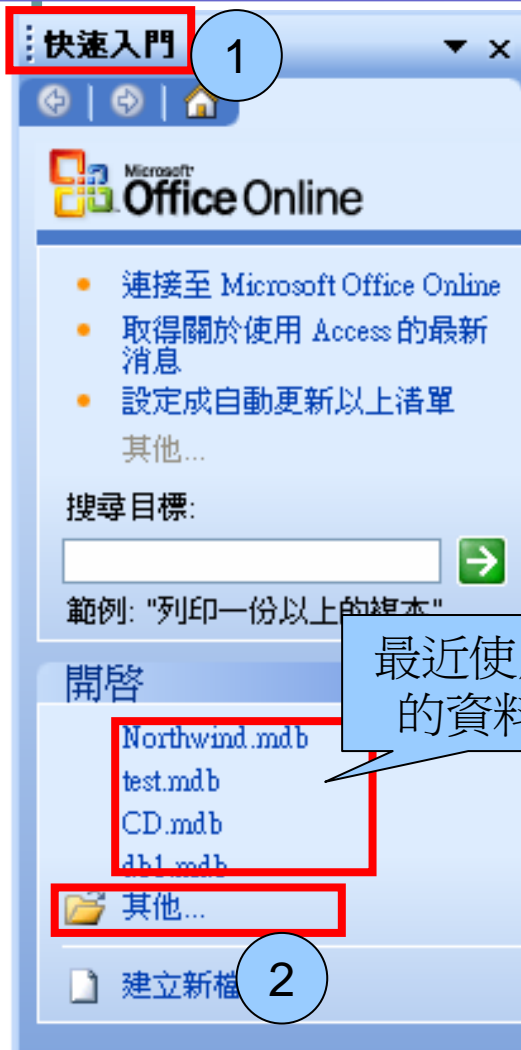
快速入門

1

Microsoft Office Online

連接至 Microsoft Office Online

取得關於使用 Access 的最新消息

設定成自動更新以上清單

其他...

搜尋目標:

範例: "列印一份以上的複本"

開啟

最近使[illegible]
的資料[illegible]

Northwind.mdb
test.mdb
CD.mdb
db1.mdb

其他...

2

建立新檔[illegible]